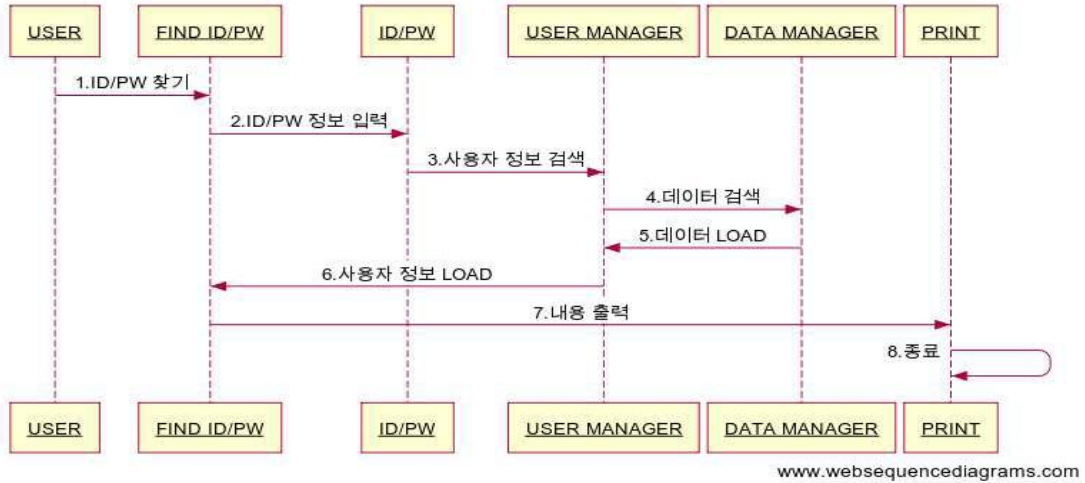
USER FIND ID/PW ID/PW USER MANAGER DATA MANAGER PRINT

1.ID/PW 찾기

2.ID/PW 정보 입력

3.사용자 정보 검색

4.데이터 검색

5.데이터 LOAD

6.사용자 정보 LOAD

7.내용 출력

8.종료

USER FIND ID/PW ID/PW USER MANAGER DATA MANAGER PRINT

www.websequencediagrams.com